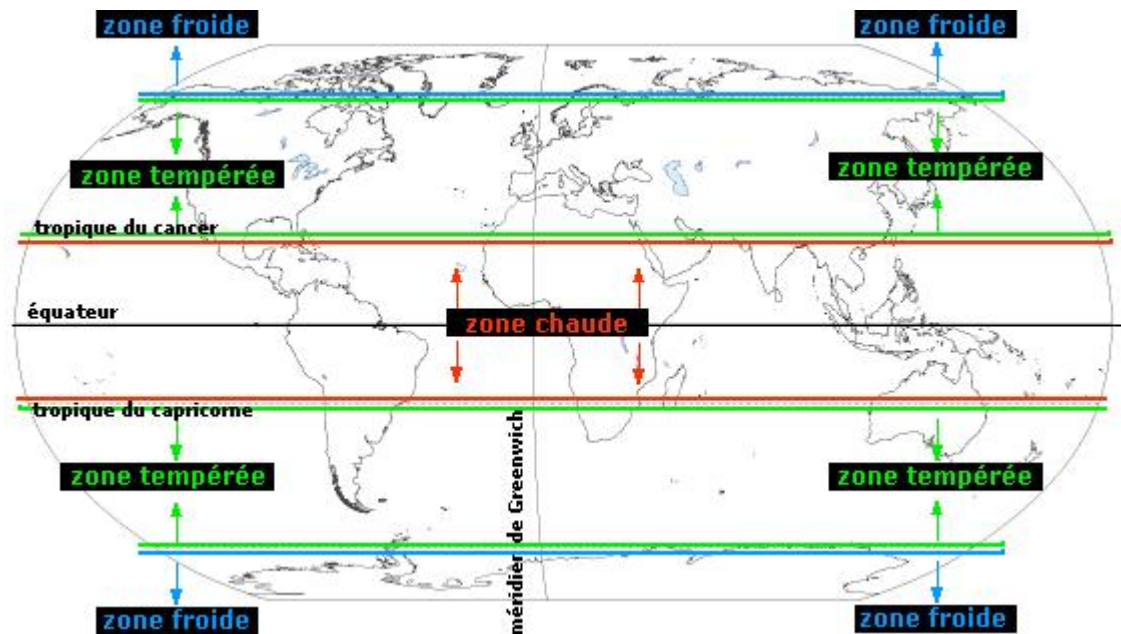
zone froide

zone froide

zone tempérée

zone tempérée

tropique du cancer

équateur

zone chaude

tropique du capricorne

zone tempérée

zone tempérée

méridien de Greenwich

zone froide

zone froide